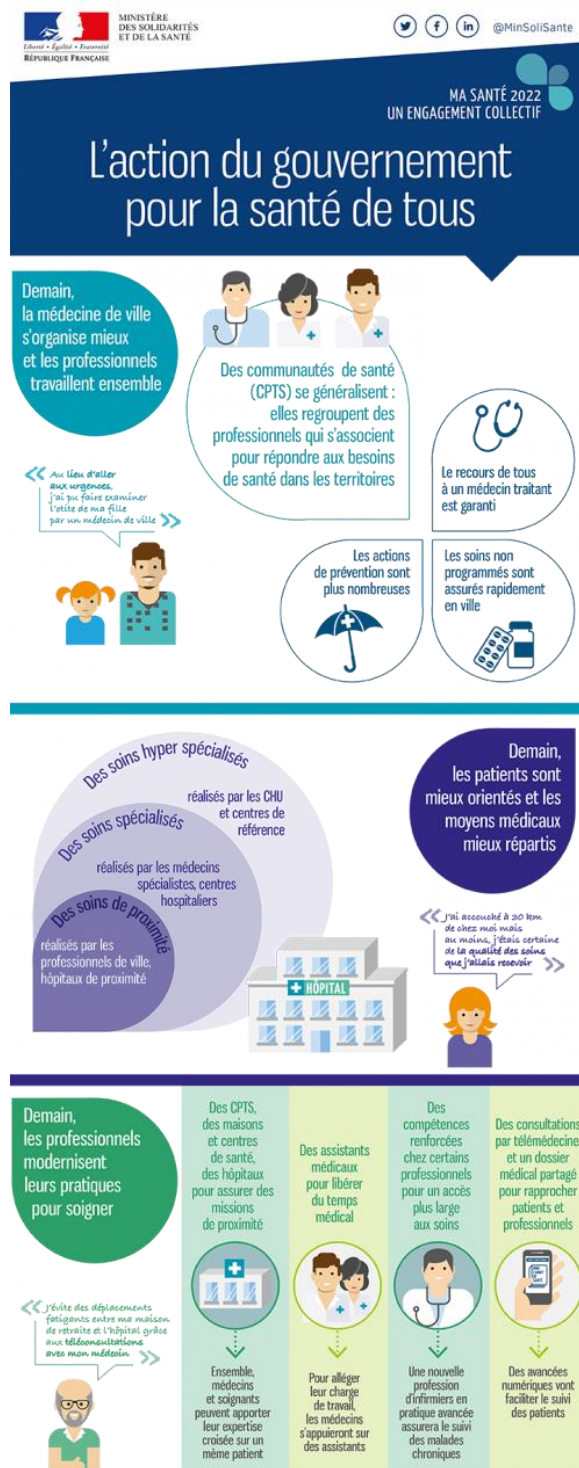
Liberté • Égalité • Fraternité
RÉPUBLIQUE FRANÇAISE

MINISTÈRE DES SOLIDARITÉS ET DE LA SANTÉ

@MinSoliSante

MA SANTÉ 2022
UN ENGAGEMENT COLLECTIF

L'action du gouvernement pour la santé de tous

Demain, la médecine de ville s'organise mieux et les professionnels travaillent ensemble

Des communautés de santé (CPTS) se généralisent : elles regroupent des professionnels qui s'associent pour répondre aux besoins de santé dans les territoires

Le recours de tous à un médecin traitant est garanti

« Au lieu d'aller aux urgences, j'ai pu faire examiner l'otite de ma fille par un médecin de ville »

Les actions de prévention sont plus nombreuses

Les soins non programmés sont assurés rapidement en ville

Des soins hyper spécialisés
réalisés par les CHU et centres de référence

Des soins spécialisés
réalisés par les médecins spécialistes, centres hospitaliers

Des soins de proximité
réalisés par les professionnels de ville, hôpitaux de proximité

HÔPITAL

Demain, les patients sont mieux orientés et les moyens médicaux mieux répartis

« J'ai accouché à 30 km de chez moi mais au moins, j'étais certaine de la qualité des soins que j'allais recevoir »

Demain, les professionnels modernisent leurs pratiques pour soigner

« J'évite des déplacements fatigants entre ma maison de retraite et l'hôpital grâce aux téléconsultations avec mon médecin »

Des CPTS, des maisons et centres de santé, des hôpitaux pour assurer des missions de proximité

Ensemble, médecins et soignants peuvent apporter leur expertise croisée sur un même patient

Des assistants médicaux pour libérer du temps médical

Pour alléger leur charge de travail, les médecins s'appuieront sur des assistants

Des compétences renforcées chez certains professionnels pour un accès plus large aux soins

Une nouvelle profession d'infirmiers en pratique avancée assurera le suivi des malades chroniques

Des consultations par télémédecine et un dossier médical partagé pour rapprocher patients et professionnels

Des avancées numériques vont faciliter le suivi des patients